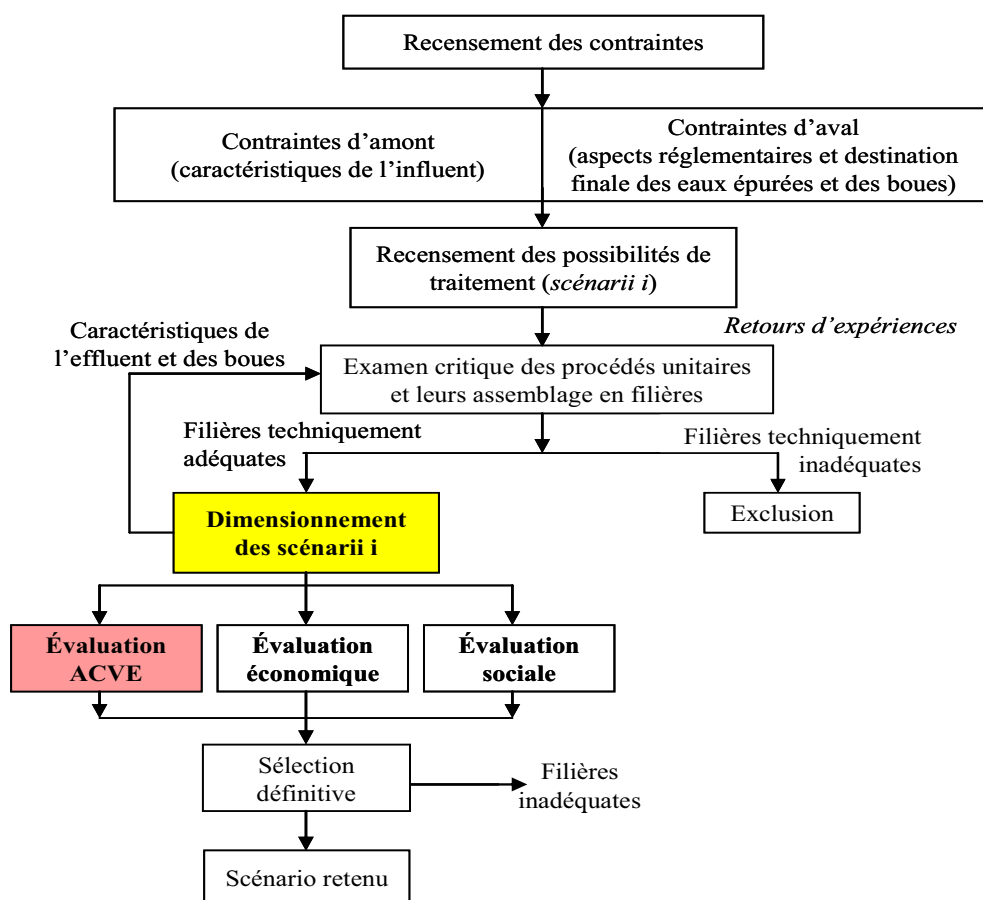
Recensement des contraintes

Contraintes d'amont (caractéristiques de l'influent)

Contraintes d'aval (aspects réglementaires et destination finale des eaux épurées et des boues)

Recensement des possibilités de traitement (*scénarii i*)

Retours d'expériences

Caractéristiques de l'effluent et des boues

Examen critique des procédés unitaires et leurs assemblage en filières

Filières techniquement adéquates

Filières techniquement inadéquates

Exclusion

Dimensionnement des scénarii i

Évaluation ACVE

Évaluation économique

Évaluation sociale

Sélection définitive

Filières inadéquates

Scénario retenu